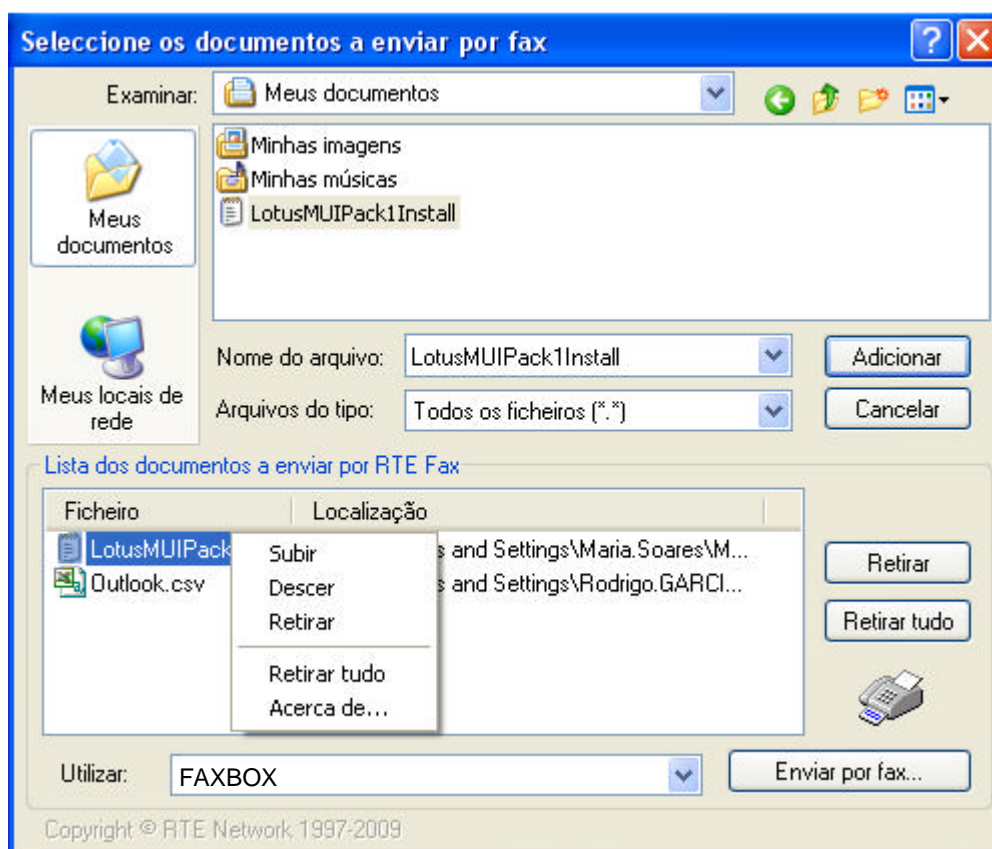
Seleccione os documentos a enviar por fax

Examinar: Meus documentos

Meus documentos

Meus locais de rede

Minhas imagens
Minhas músicas
LotusMUIPack1Install

Nome do arquivo: LotusMUIPack1Install
Adicionar

Arquivos do tipo: Todos os ficheiros (*.*)
Cancelar

Lista dos documentos a enviar por RTE Fax

| Ficheiro | Localização |
|---|---|
| LotusMUIPack | s and Settings\Maria.Soares\M... |
| Outlook.csv | s and Settings\Rodrigo.GARCI... |

Subir
Descer
Retirar
Retirar tudo
Acerca de...

Retirar
Retirar tudo

Utilizar: FAXBOX
Enviar por fax...

Copyright © RTE Network 1997-2009